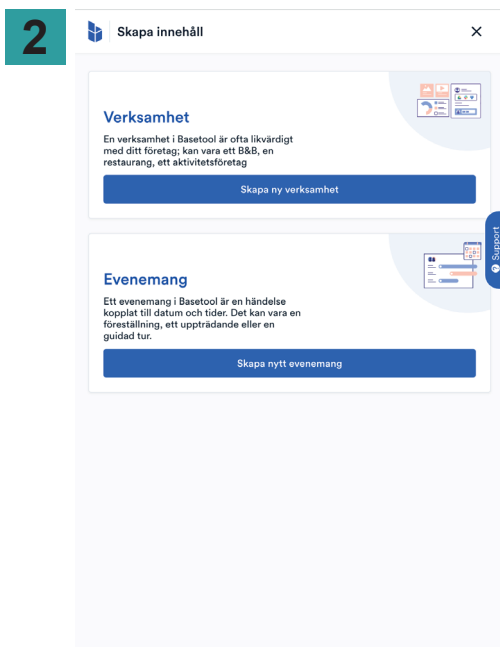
2

Skapa innehåll

×

Verksamhet

En verksamhet i Basetool är ofta likvärdigt med ditt företag; kan vara ett B&B, en restaurang, ett aktivitetsföretag

Skapa ny verksamhet

Support

Evenemang

Ett evenemang i Basetool är en händelse kopplat till datum och tider. Det kan vara en föreställning, ett uppträdande eller en guidad tur.

Skapa nytt evenemang